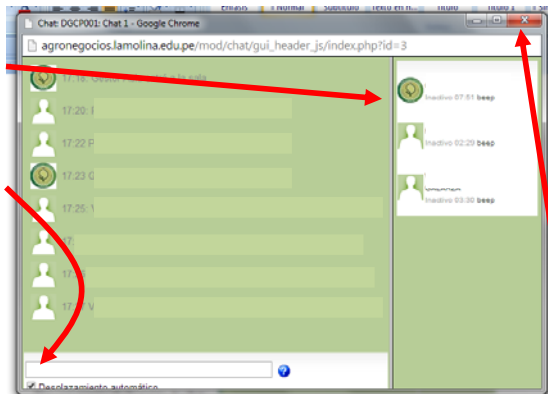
Énfasis
1 Normal
Subtítulo
Texto en n...
Título
Título 1
Chat: DGCP001: Chat 1 - Google Chrome
agronegocios.lamolina.edu.pe/mod/chat/gui_header_js/index.php?id=3
11:16: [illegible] a la sala
17:20: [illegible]
17:22 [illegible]
17:23 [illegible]
17:25: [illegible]
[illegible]
17: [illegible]
17: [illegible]
Inactivo 07:51 beep
Inactivo 02:20 beep
Inactivo 03:30 beep
Desplazamiento automático